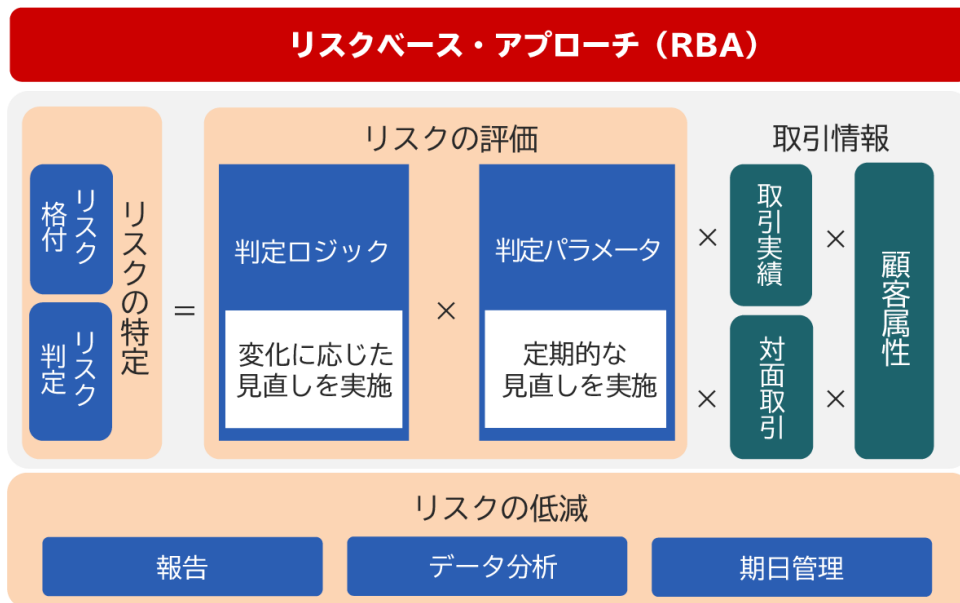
リスクベース・アプローチ（RBA）

リスクの特定

リスク格付

リスク判定

＝

リスクの評価

判定ロジック

変化に応じた見直しを実施

×

判定パラメータ

定期的な見直しを実施

取引情報

×

取引実績

×

顧客属性

×

対面取引

×

リスクの低減

報告

データ分析

期日管理